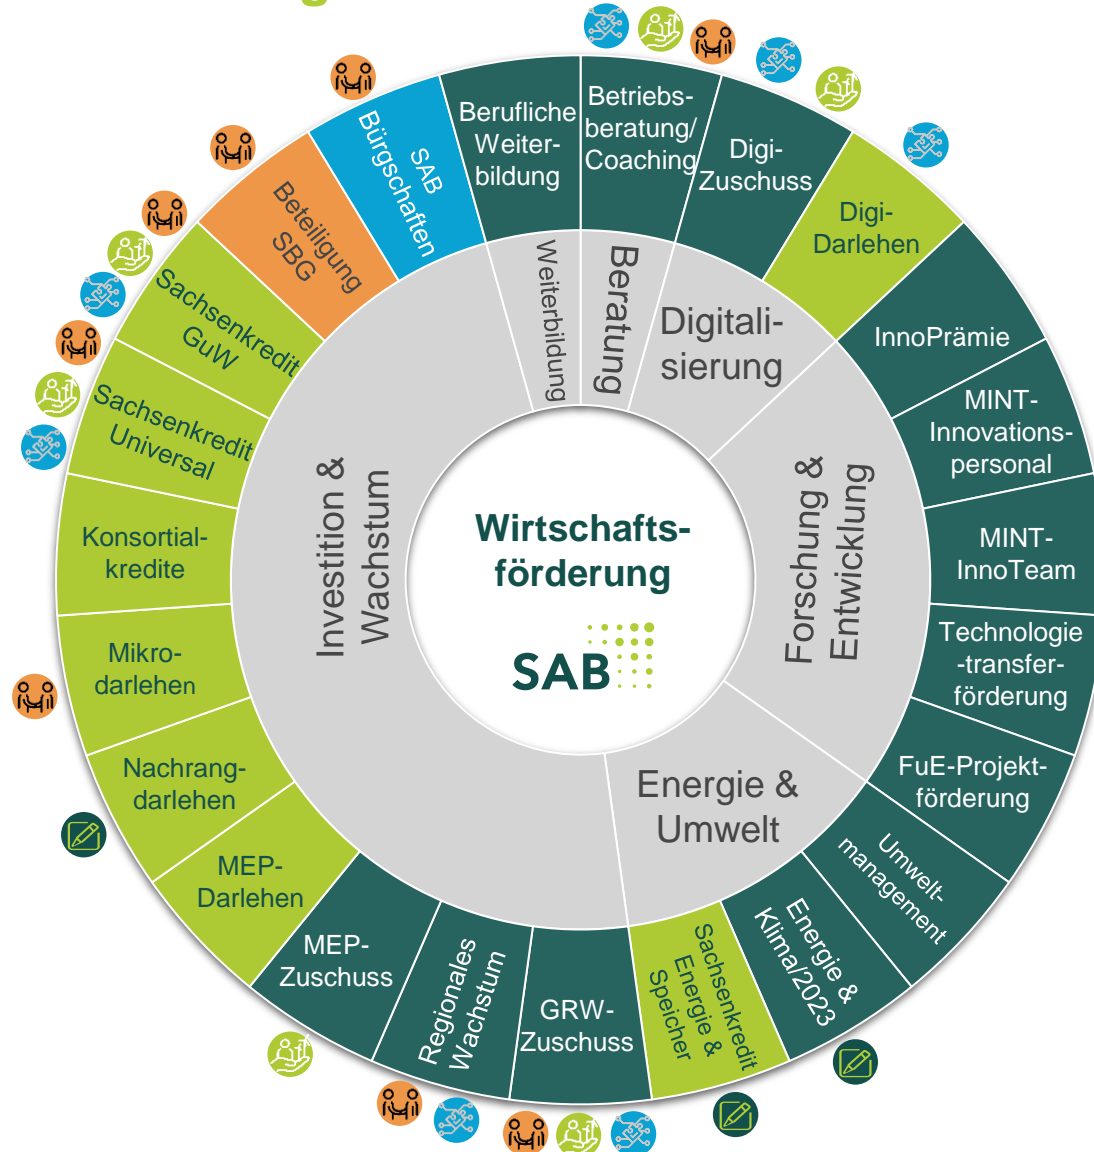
Wirtschaftsförderung

SAB

Weiterbildung

Beratung

Digitalisierung

Forschung & Entwicklung

Energie & Umwelt

Investition & Wachstum

Berufliche Weiterbildung

Betriebsberatung/ Coaching

Digi-Zuschuss

Digi-Darlehen

InnoPrämie

MINT-Innovationspersonal

MINT-InnoTeam

Technologie-transferförderung

FuE-Projektförderung

Umweltmanagement

Energie & Klima/2023

Sachsenkredit Energie & Speicher

GRW-Zuschuss

Regionales Wachstum

MEP-Zuschuss

MEP-Darlehen

Nachrangdarlehen

Mikrodarlehen

Konsortialkredite

Sachsenkredit Universal

Sachsenkredit GuW

Beteiligung SBG

SAB Bürgschaften